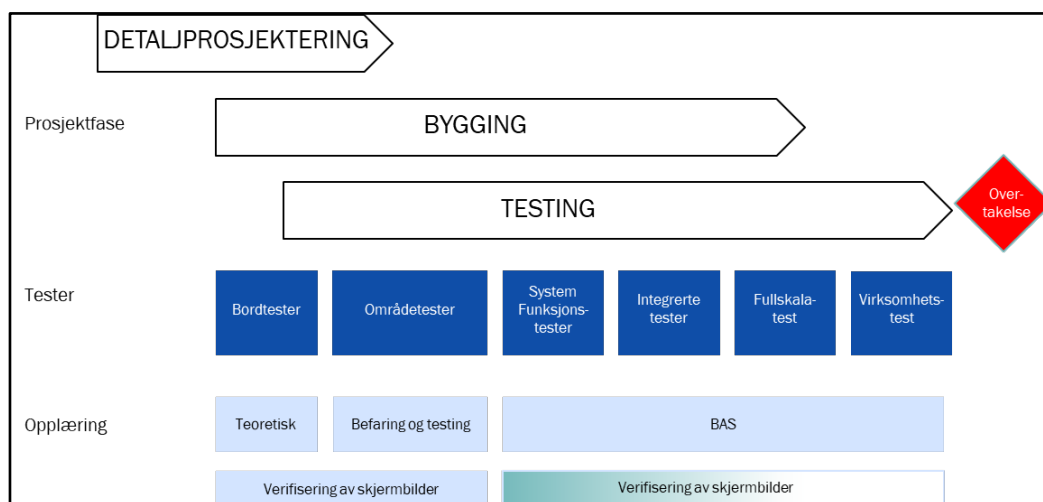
DETALJPROSJEKTERING

Prosjektfase

BYGGING

TESTING

Overtakelse

Tester

Bordtester

Områdetester

System Funksjonstester

Integrerte tester

Fullskalatest

Virksomhetstest

Opplæring

Teoretisk

Befaring og testing

BAS

Verifisering av skjermbilder

Verifisering av skjermbilder